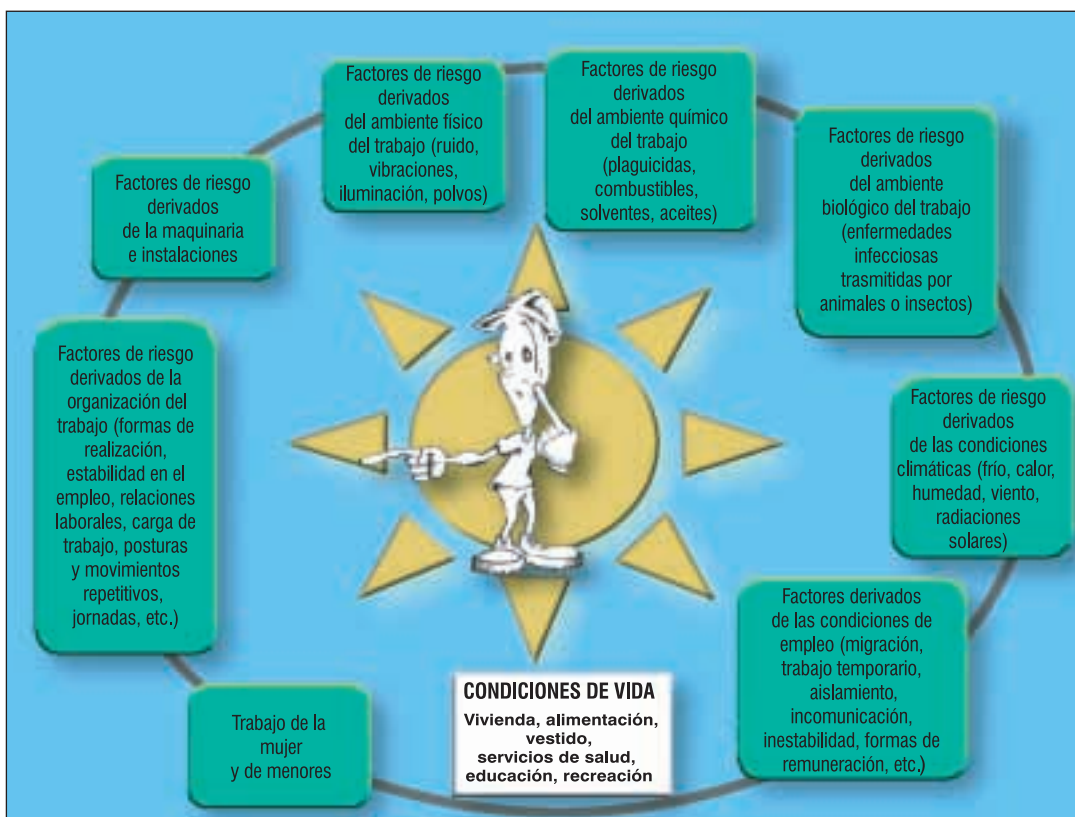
Factores de riesgo derivados del ambiente físico del trabajo (ruido, vibraciones, iluminación, polvos)

Factores de riesgo derivados del ambiente químico del trabajo (plaguicidas, combustibles, solventes, aceites)

Factores de riesgo derivados de la maquinaria e instalaciones

Factores de riesgo derivados del ambiente biológico del trabajo (enfermedades infecciosas trasmitidas por animales o insectos)

Factores de riesgo derivados de la organización del trabajo (formas de realización, estabilidad en el empleo, relaciones laborales, carga de trabajo, posturas y movimientos repetitivos, jornadas, etc.)

Factores de riesgo derivados de las condiciones climáticas (frío, calor, humedad, viento, radiaciones solares)

Factores derivados de las condiciones de empleo (migración, trabajo temporario, aislamiento, incomunicación, inestabilidad, formas de remuneración, etc.)

CONDICIONES DE VIDA
Vivienda, alimentación, vestido, servicios de salud, educación, recreación

Trabajo de la mujer y de menores